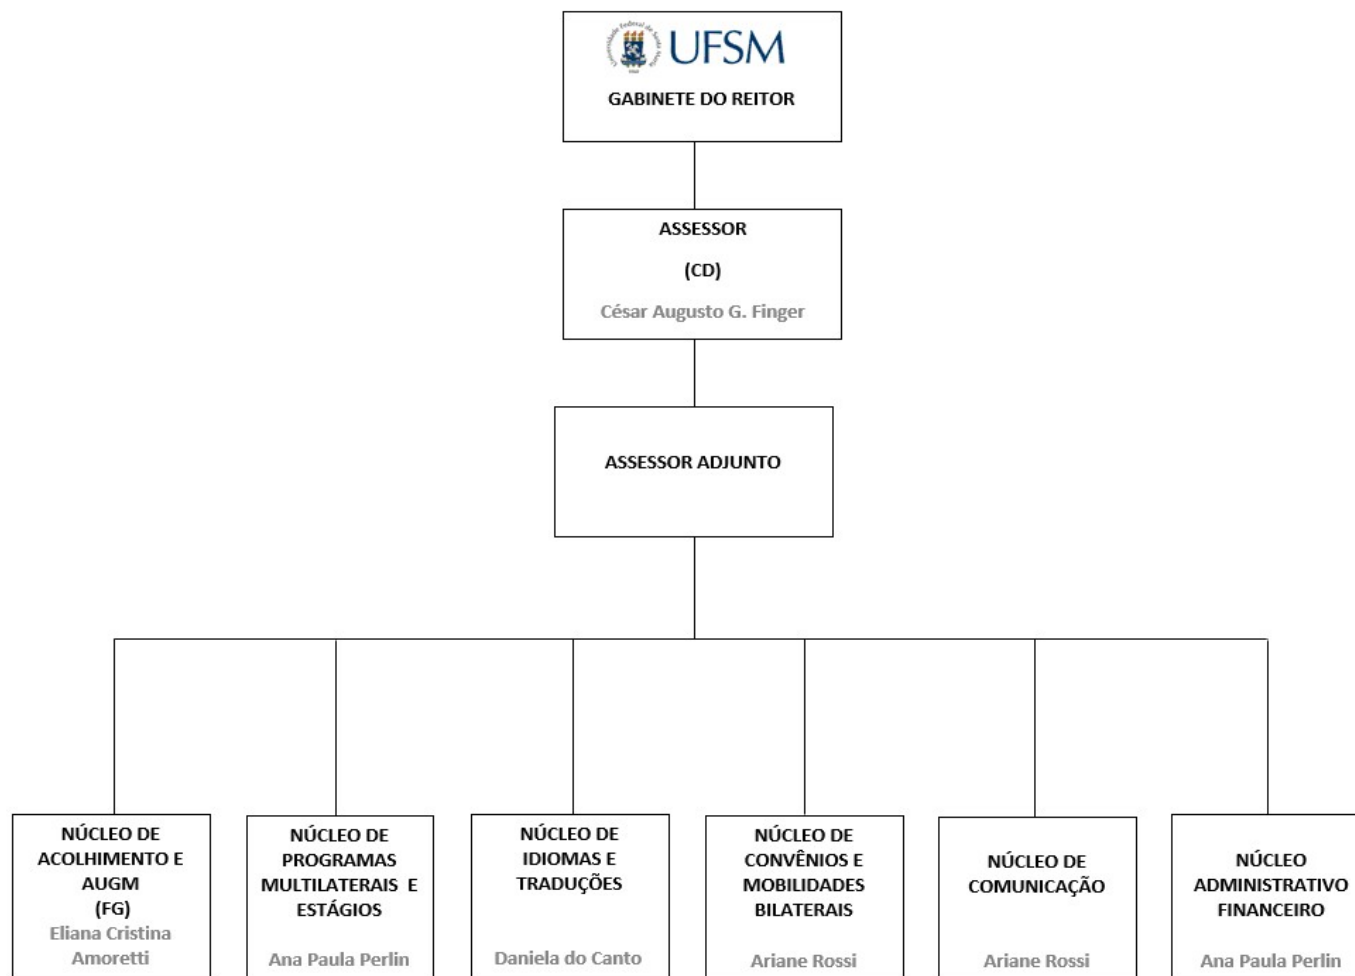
UFSM

GABINETE DO REITOR

ASSESSOR

(CD)

César Augusto G. Finger

ASSESSOR ADJUNTO

NÚCLEO DE ACOLHIMENTO E AUGM (FG) Eliana Cristina Amoretti

NÚCLEO DE PROGRAMAS MULTILATERAIS E ESTÁGIOS Ana Paula Perlin

NÚCLEO DE IDIOMAS E TRADUÇÕES Daniela do Canto

NÚCLEO DE CONVÊNIOS E MOBILIDADES BILATERAIS Ariane Rossi

NÚCLEO DE COMUNICAÇÃO Ariane Rossi

NÚCLEO ADMINISTRATIVO FINANCEIRO Ana Paula Perlin